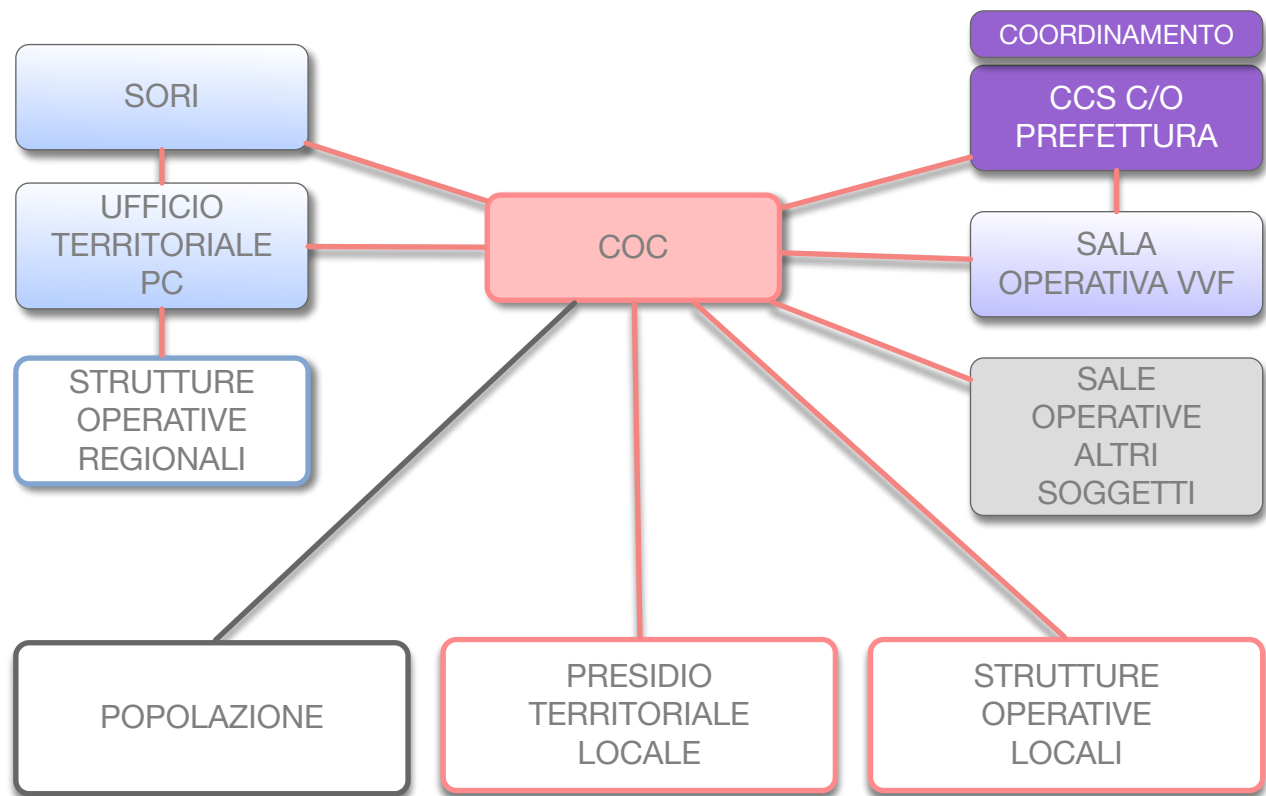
SORI

UFFICIO TERRITORIALE PC

STRUTTURE OPERATIVE REGIONALI

COC

COORDINAMENTO

CCS C/O PREFETTURA

SALA OPERATIVA VVF

SALE OPERATIVE ALTRI SOGGETTI

POPOLAZIONE

PRESIDIO TERRITORIALE LOCALE

STRUTTURE OPERATIVE LOCALI